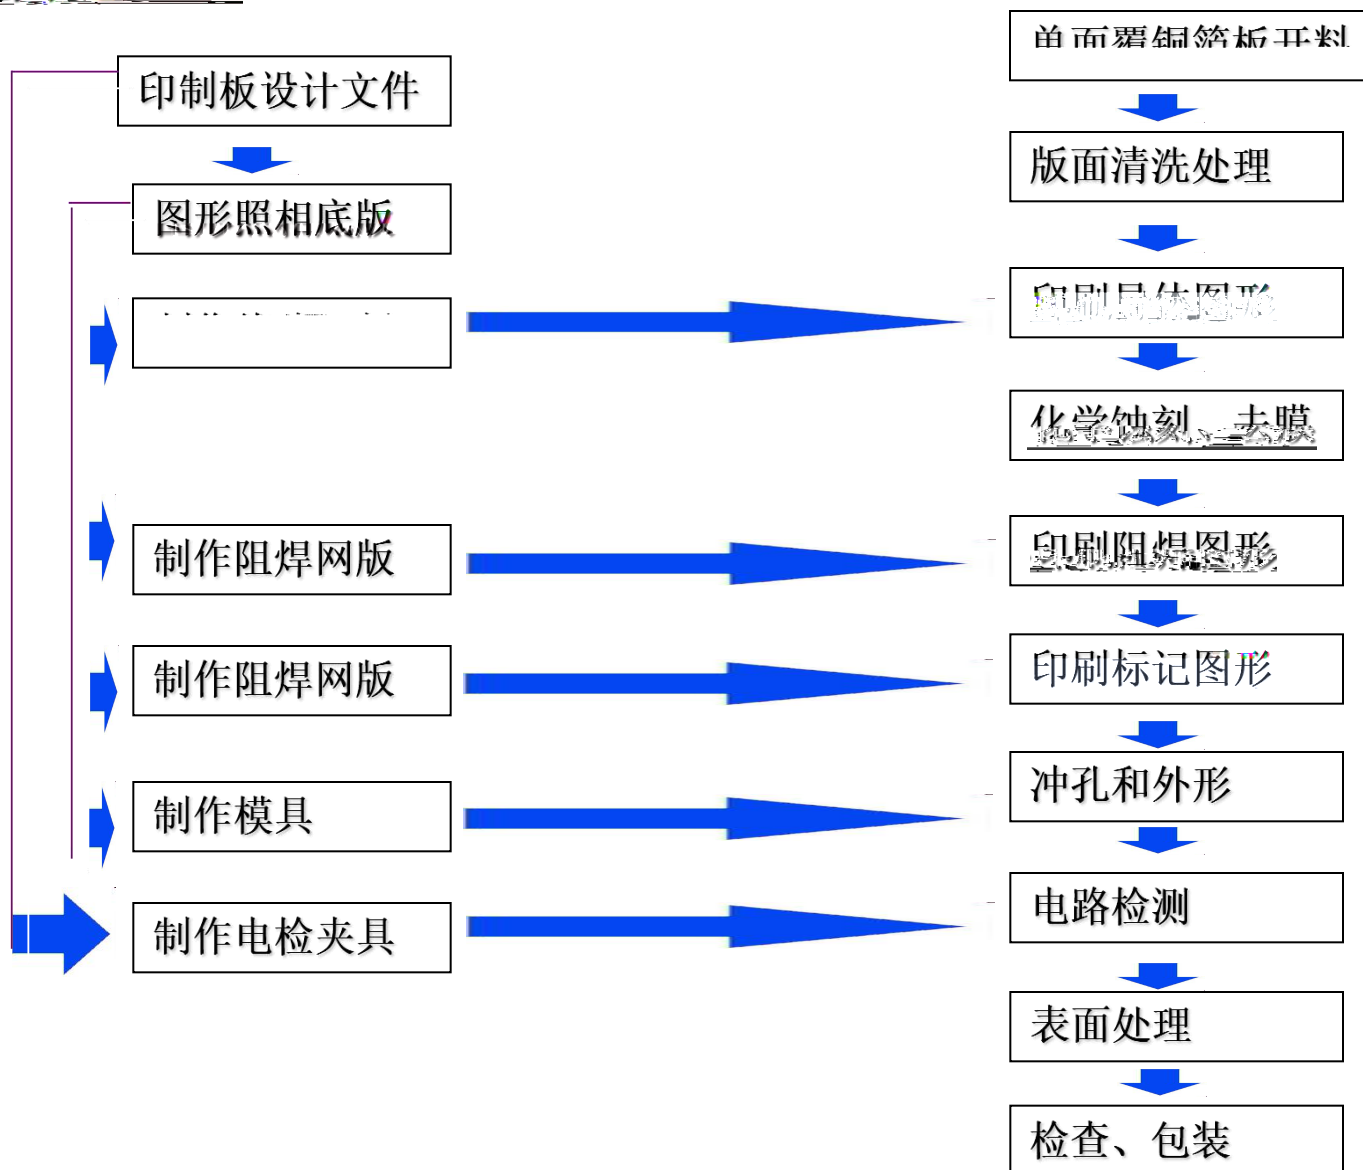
印制板设计文件

图形照相底版

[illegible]

制作阻焊网版

制作阻焊网版

制作模具

制作电检夹具

单面覆铜箔板开料

版面清洗处理

印刷导体图形

化学蚀刻、去膜

印刷阻焊图形

印刷标记图形

冲孔和外形

电路检测

表面处理

检查、包装